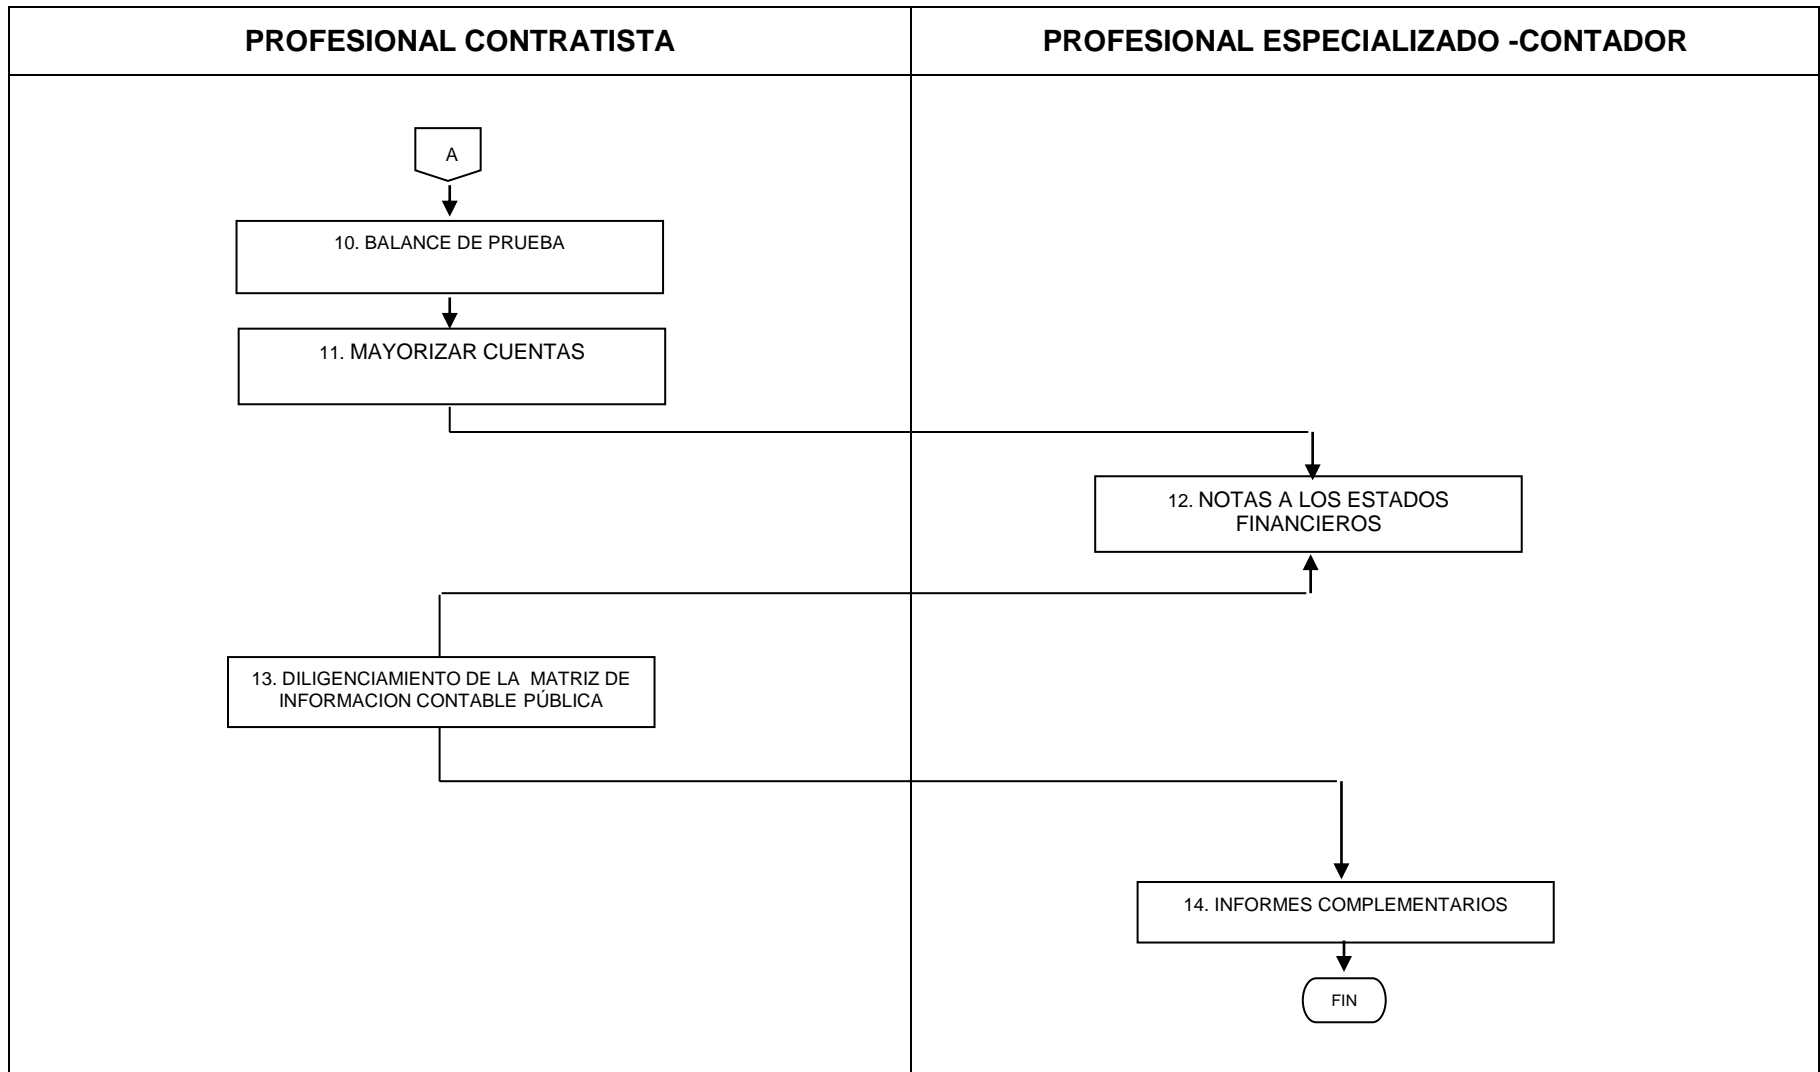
PROFESIONAL CONTRATISTA

PROFESIONAL ESPECIALIZADO -CONTADOR

A

10. BALANCE DE PRUEBA

11. MAYORIZAR CUENTAS

12. NOTAS A LOS ESTADOS FINANCIEROS

13. DILIGENCIAMIENTO DE LA MATRIZ DE INFORMACION CONTABLE PÚBLICA

14. INFORMES COMPLEMENTARIOS

FIN